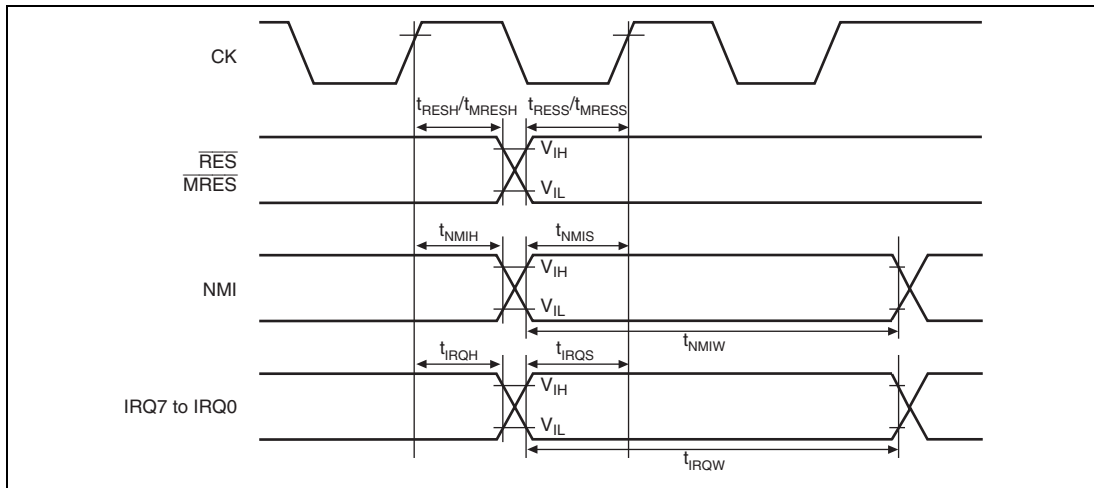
CK

$t_{RESH}/t_{MRESH}$ $t_{RESS}/t_{MRESS}$

$\overline{RES}$
$\overline{MRES}$

$V_{IH}$

$V_{IL}$

$t_{NMIH}$ $t_{NMIS}$

NMI

$V_{IH}$

$V_{IL}$

$t_{NMIW}$

$t_{IRQH}$ $t_{IRQS}$

IRQ7 to IRQ0

$V_{IH}$

$V_{IL}$

$t_{IRQW}$